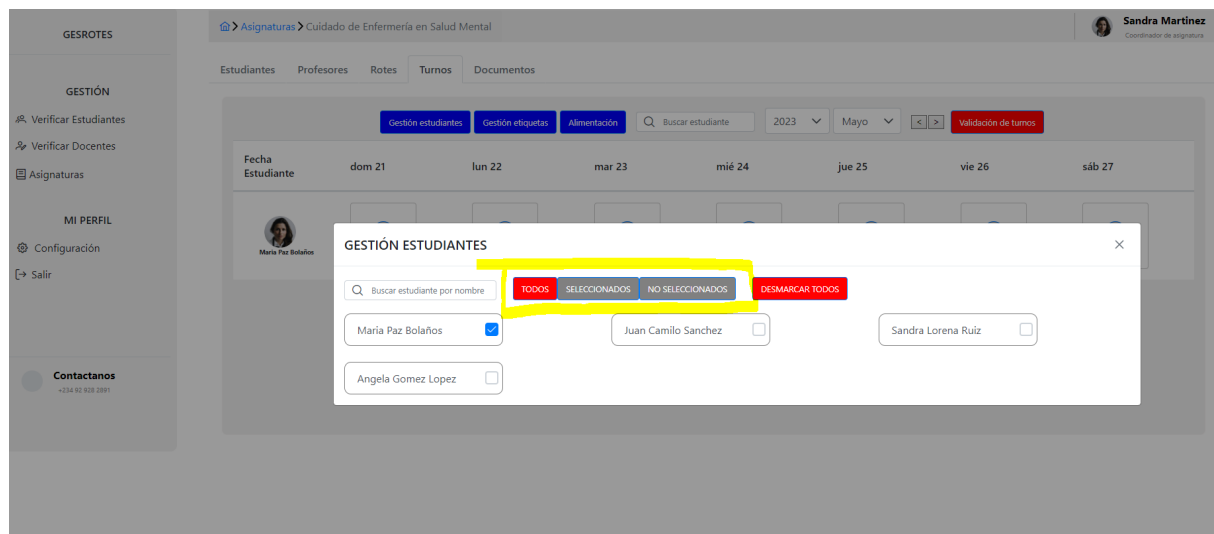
GESROTES

GESTIÓN

Verificar Estudiantes

Verificar Docentes

Asignaturas

MI PERFIL

Configuración

Salir

Contactanos
+234 92 928 2891

> Asignaturas > Cuidado de Enfermería en Salud Mental

Sandra Martinez
Coordinador de asignatura

Estudiantes Profesores Rotes Turnos Documentos

Gestión estudiantes Gestión etiquetas Alimentación Buscar estudiante 2023 Mayo < > Validación de turnos

| Fecha Estudiante | dom 21 | lun 22 | mar 23 | mié 24 | jue 25 | vie 26 | sáb 27 |
|---|---|---|---|---|---|---|---|
| Maria Paz Bolaños | | | | | | | |

GESTIÓN ESTUDIANTES

×

Buscar estudiante por nombre

TODOS SELECCIONADOS NO SELECCIONADOS DESMARCAR TODOS

Maria Paz Bolaños

Juan Camilo Sanchez

Sandra Lorena Ruiz

Angela Gomez Lopez